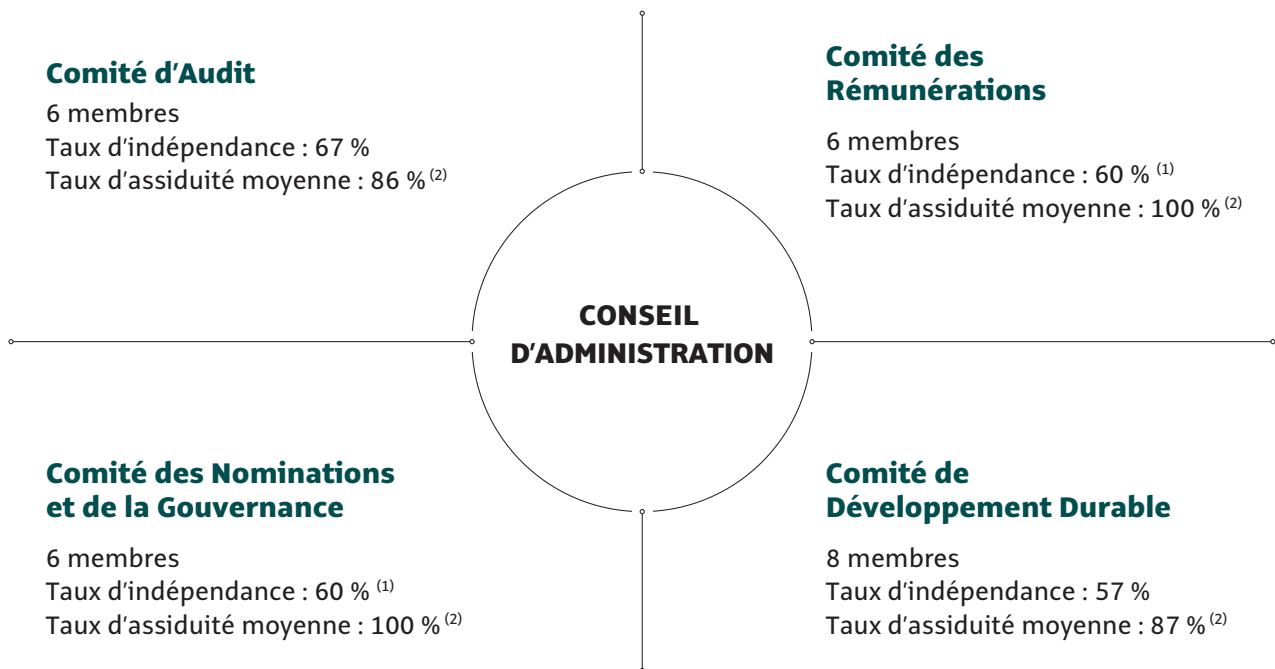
Comité d'Audit
6 membres
Taux d'indépendance : 67 %
Taux d'assiduité moyenne : 86 % $^{(2)}$

Comité des Rémunérations

6 membres
Taux d'indépendance : 60 % $^{(1)}$
Taux d'assiduité moyenne : 100 % $^{(2)}$

CONSEIL D'ADMINISTRATION

Comité des Nominations et de la Gouvernance

6 membres
Taux d'indépendance : 60 % $^{(1)}$
Taux d'assiduité moyenne : 100 % $^{(2)}$

Comité de Développement Durable

8 membres
Taux d'indépendance : 57 %
Taux d'assiduité moyenne : 87 % $^{(2)}$